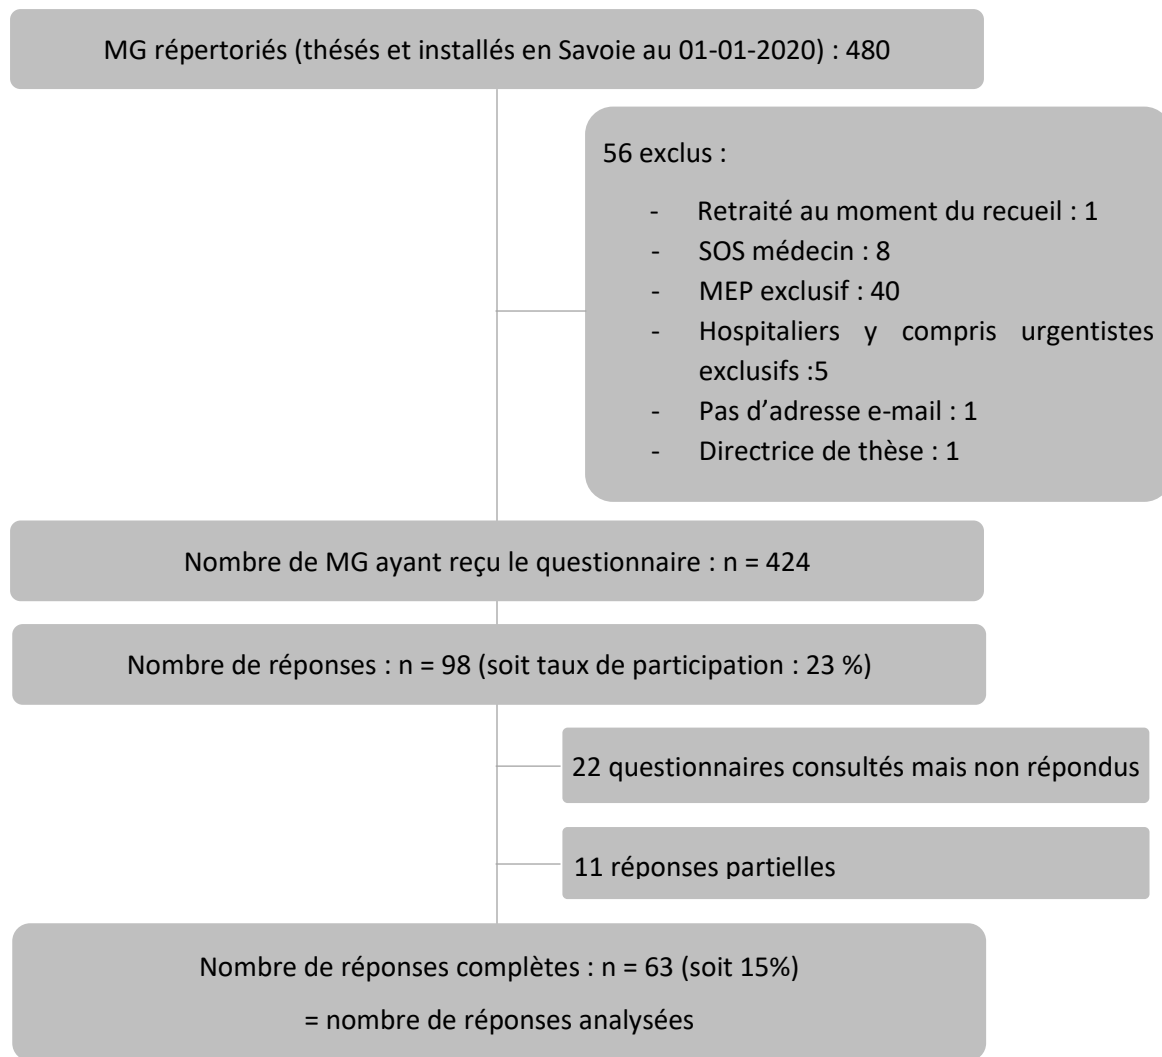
MG répertoriés (thésés et installés en Savoie au 01-01-2020) : 480

56 exclus :

- Retraité au moment du recueil : 1
- SOS médecin : 8
- MEP exclusif : 40
- Hospitaliers y compris urgentistes exclusifs :5
- Pas d'adresse e-mail : 1
- Directrice de thèse : 1

Nombre de MG ayant reçu le questionnaire : n = 424

Nombre de réponses : n = 98 (soit taux de participation : 23 %)

22 questionnaires consultés mais non répondus

11 réponses partielles

Nombre de réponses complètes : n = 63 (soit 15%)

= nombre de réponses analysées